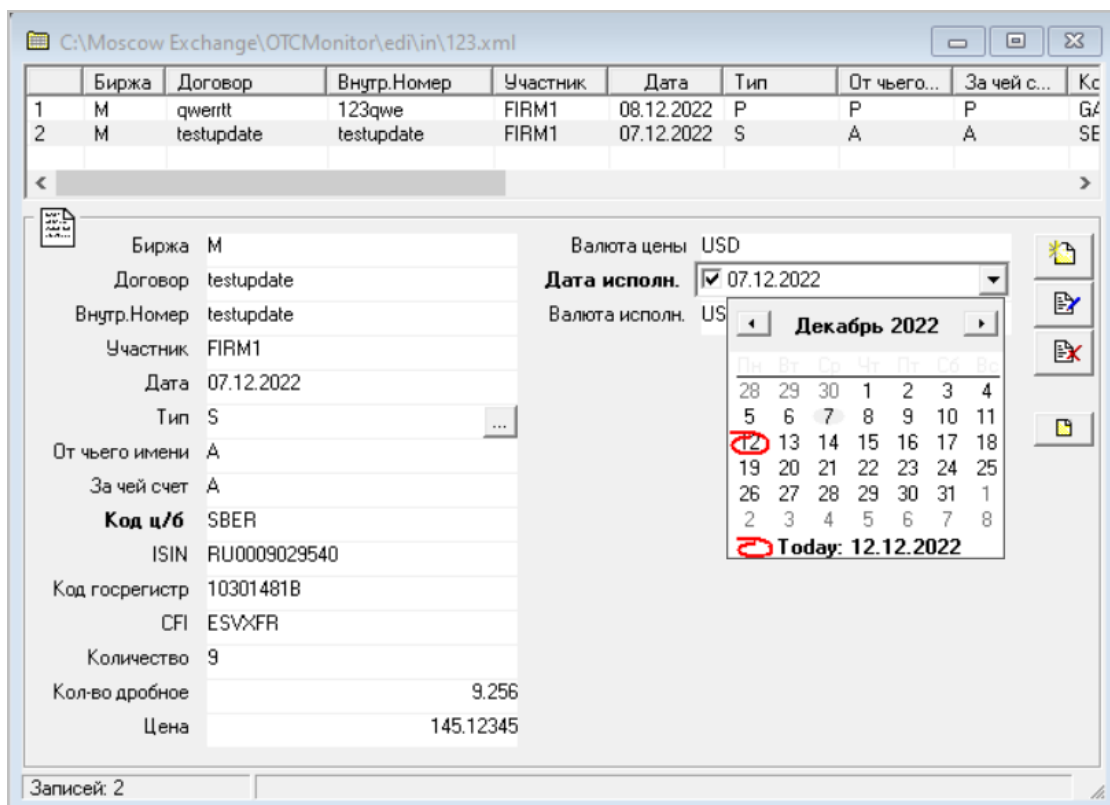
C:\Moscow Exchange\OTCMonitor\edi\in\123.xml

| | Биржа | Договор | Внутр.Номер | Участник | Дата | Тип | От чьего... | За чей с... | Кс |
|---|---|---|---|---|---|---|---|---|---|
| 1 | M | qwerrtt | 123qwe | FIRM1 | 08.12.2022 | P | P | P | GA |
| 2 | M | testupdate | testupdate | FIRM1 | 07.12.2022 | S | A | A | SE |

Биржа M
Договор testupdate
Внутр.Номер testupdate
Участник FIRM1
Дата 07.12.2022
Тип S ...
От чьего имени A
За чей счет A
Код ц/б SBER
ISIN RU0009029540
Код госрегистр 10301481B
CFI ESVXFR
Количество 9
Кол-во дробное 9.256
Цена 145.12345

Валюта цены USD
Дата исполн. ☑ 07.12.2022
Валюта исполн. US

Декабрь 2022

| Пн | Вт | Ср | Чт | Пт | Сб | Вс |
|---|---|---|---|---|---|---|
| 28 | 29 | 30 | 1 | 2 | 3 | 4 |
| 5 | 6 | 7 | 8 | 9 | 10 | 11 |
| 12 | 13 | 14 | 15 | 16 | 17 | 18 |
| 19 | 20 | 21 | 22 | 23 | 24 | 25 |
| 26 | 27 | 28 | 29 | 30 | 31 | 1 |
| 2 | 3 | 4 | 5 | 6 | 7 | 8 |

Today: 12.12.2022

Записей: 2